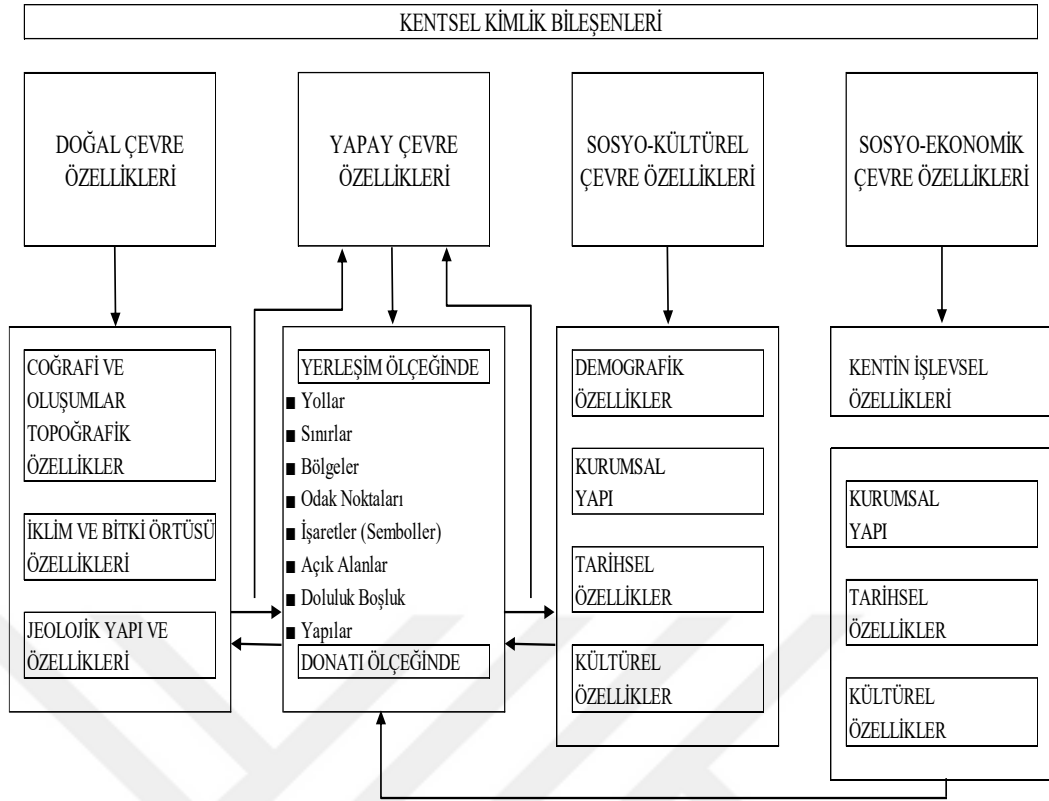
KENTSEL KİMLİK BİLEŞENLERİ

DOĞAL ÇEVRE ÖZELLİKLERİ

YAPAY ÇEVRE ÖZELLİKLERİ

SOSYO-KÜLTÜREL ÇEVRE ÖZELLİKLERİ

SOSYO-EKONOMİK ÇEVRE ÖZELLİKLERİ

COĞRAFİ VE OLUŞUMLAR TOPOĞRAFİK ÖZELLİKLER

İKLİM VE BİTKİ ÖRTÜSÜ ÖZELLİKLERİ

JEOLOJİK YAPI VE ÖZELLİKLERİ

YERLEŞİM ÖLÇEĞİNDE
■ Yollar
■ Sınırlar
■ Bölgeler
■ Odak Noktaları
■ İşaretler (Semboller)
■ Açık Alanlar
■ Doluluk Boşluk
■ Yapılar
DONATI ÖLÇEĞİNDE

DEMOGRAFİK ÖZELLİKLER

KURUMSAL YAPI

TARİHSEL ÖZELLİKLER

KÜLTÜREL ÖZELLİKLER

KENTİN İŞLEVSEL ÖZELLİKLERİ

KURUMSAL YAPI

TARİHSEL ÖZELLİKLER

KÜLTÜREL ÖZELLİKLER